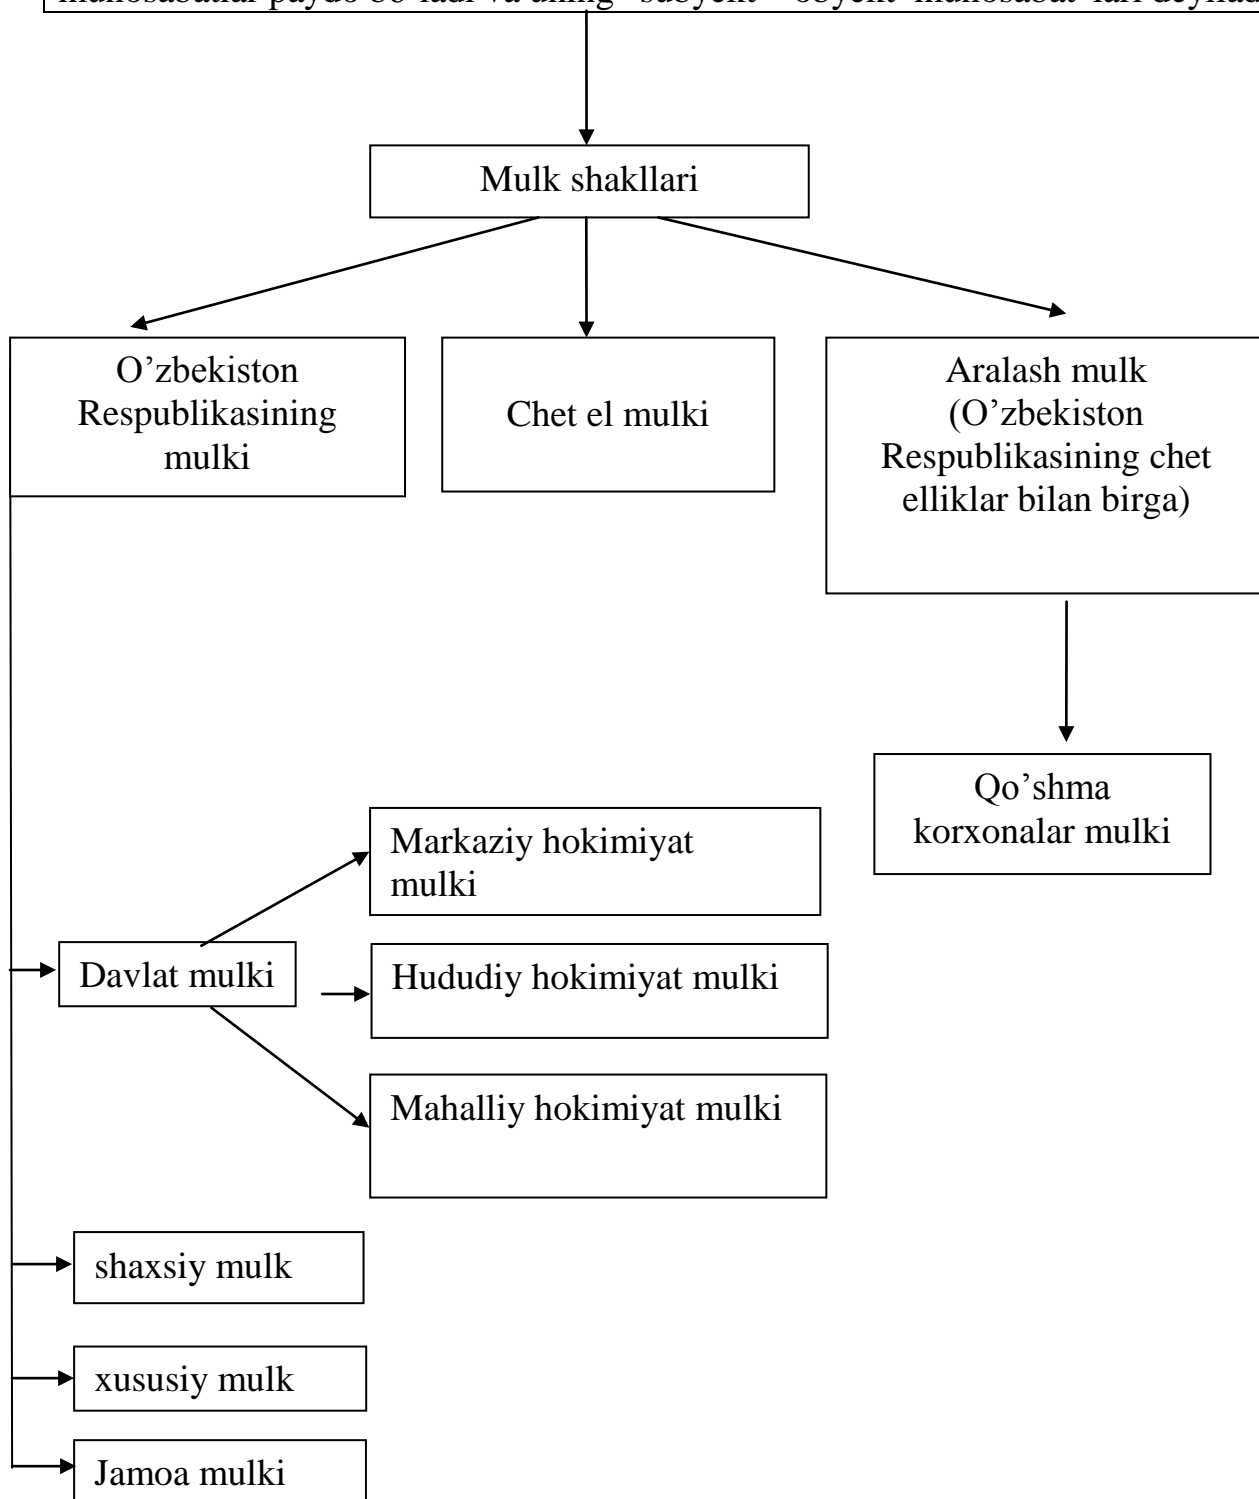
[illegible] munosabatlar paydo bo'ladi va uning "subyekt – obyekt" munosabat"lari deyilad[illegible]

Mulk shakllari

O'zbekiston Respublikasining mulki

Chet el mulki

Aralash mulk (O'zbekiston Respublikasining chet elliklar bilan birga)

Qo'shma korxonalar mulki

Markaziy hokimiyat mulki

Davlat mulki

Hududiy hokimiyat mulki

Mahalliy hokimiyat mulki

shaxsiy mulk

xususiy mulk

Jamoa mulki